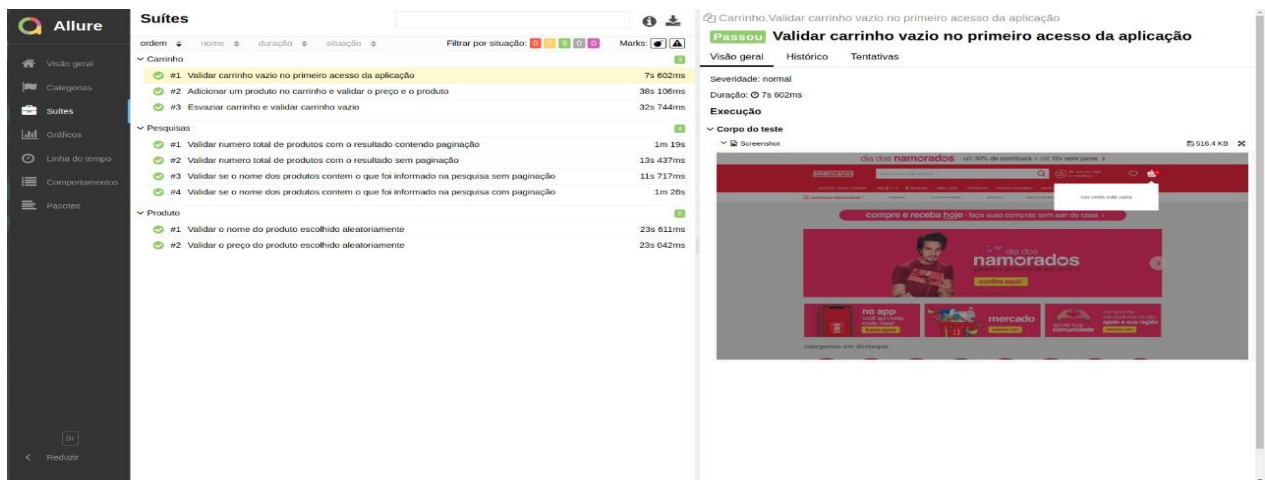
Allure

Visão geral
Categorias
Suítes
Gráficos
Linha do tempo
Comportamentos
Pacotes

Br
< Reduzir

Suítes

ordem nome duração situação Filtrar por situação: 0 0 9 0 0 Marks:

Carrinho 3
#1 Validar carrinho vazio no primeiro acesso da aplicação 7s 602ms
#2 Adicionar um produto no carrinho e validar o preço e o produto 38s 106ms
#3 Esvaziar carrinho e validar carrinho vazio 32s 744ms

Pesquisas 4
#1 Validar numero total de produtos com o resultado contendo paginação 1m 19s
#2 Validar numero total de produtos com o resultado sem paginação 13s 437ms
#3 Validar se o nome dos produtos contem o que foi informado na pesquisa sem paginação 11s 717ms
#4 Validar se o nome dos produtos contem o que foi informado na pesquisa com paginação 1m 26s

Produto 2
#1 Validar o nome do produto escolhido aleatoriamente 23s 611ms
#2 Validar o preço do produto escolhido aleatoriamente 23s 042ms

Carrinho.Validar carrinho vazio no primeiro acesso da aplicação
Passou Validar carrinho vazio no primeiro acesso da aplicação
Visão geral Histórico Tentativas
Severidade: normal
Duração: 7s 602ms
Execução
Corpo do teste
Screenshot 516.4 KB

dia dos namorados
compre e receba hoje
dia dos namorados
confira aqui!
no app
mercado
categorias em destaque